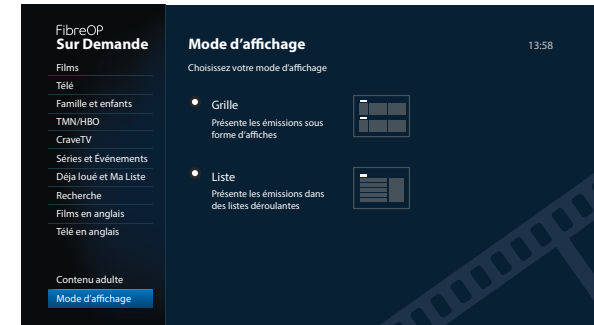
FibreOP
Sur Demande

Films
Télé
Famille et enfants
TMN/HBO
CraveTV
Séries et Événements
Déja loué et Ma Liste
Recherche
Films en anglais
Télé en anglais

Contenu adulte
Mode d'affichage

Mode d'affichage

13:58

Choisissez votre mode d'affichage

Grille
Présente les émissions sous forme d'affiches

Liste
Présente les émissions dans des listes déroulantes